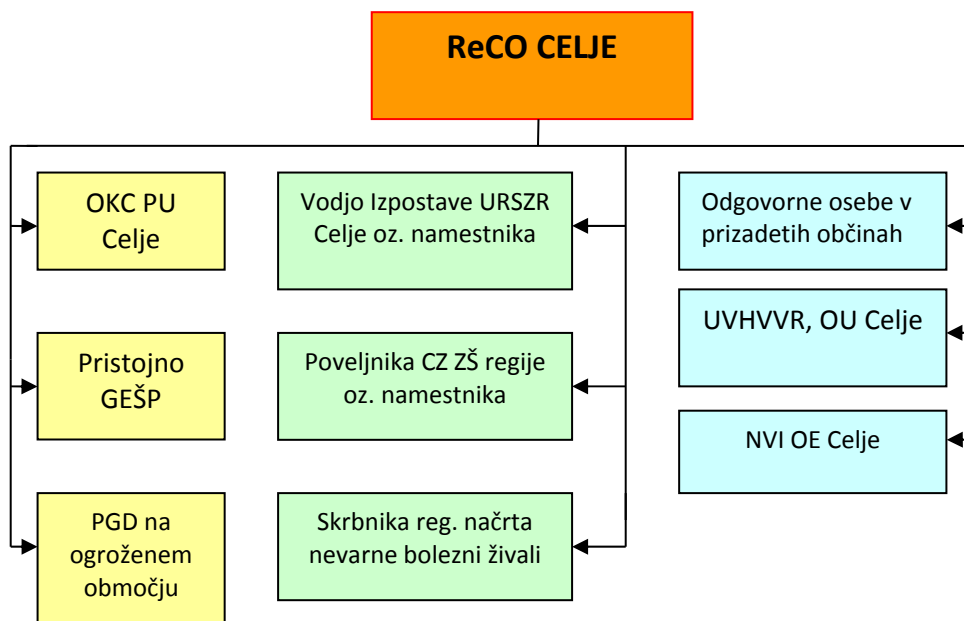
ReCO CELJE

OKC PU Celje

Pristojno GEŠP

PGD na ogroženem območju

Vodjo Izpostave URSZR Celje oz. namestnika

Poveljnika CZ ZŠ regije oz. namestnika

Skrbnika reg. načrta nevarne bolezni živali

Odgovorne osebe v prizadetih občinah

UVHVVR, OU Celje

NVI OE Celje